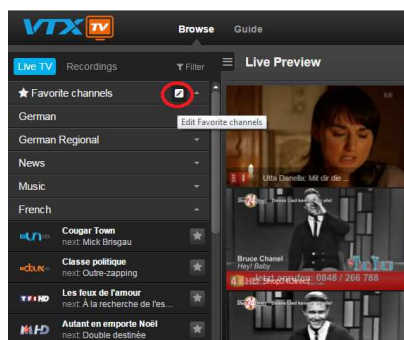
VTX TV

Browse Guide

Live TV Recordings Filter

Live Preview

★ Favorite channels

Edit Favorite channels

German

German Regional

News

Music

French

Cougar Town
next: Mick Brisgau

Classe politique
next: Outre-zapping

Les feux de l'amour
next: À la recherche de l'es...

Autant en emporte Noël
next: Double destinée

Utta Danella: Mit dir die ...

Bruce Chanel
Hey! Baby

0848 / 266 788